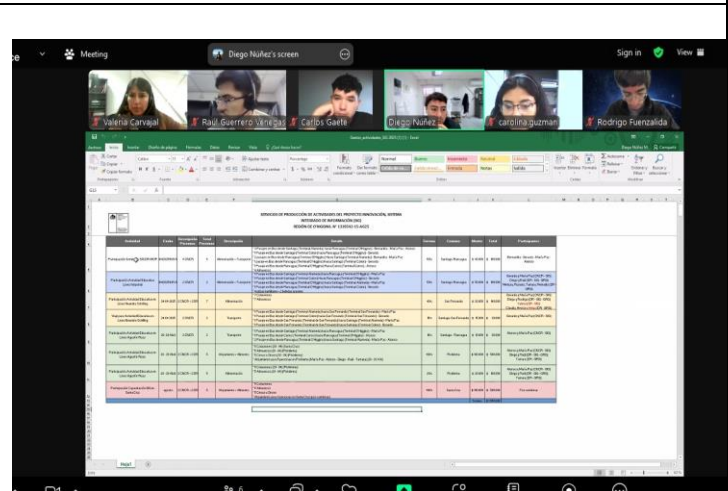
Meeting
Diego Núñez's screen
Sign in
View
Valeria Carvajal
Raúl Guerrero Venegas
Carlos Gaete
Diego Núñez
carolina guzman
Rodrigo Fuenzalida
SERVICIO DE PRODUCCIÓN DE ACTIVIDADES DEL PROYECTO INNOVACIÓN, SISTEMA INTEGRADO DE INFORMACIÓN (SII)
REGIÓN DE O'HIGGINS. Nº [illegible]
Actividad
Fecha
Descripción
Ciudad
Monto
Total
Participantes
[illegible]